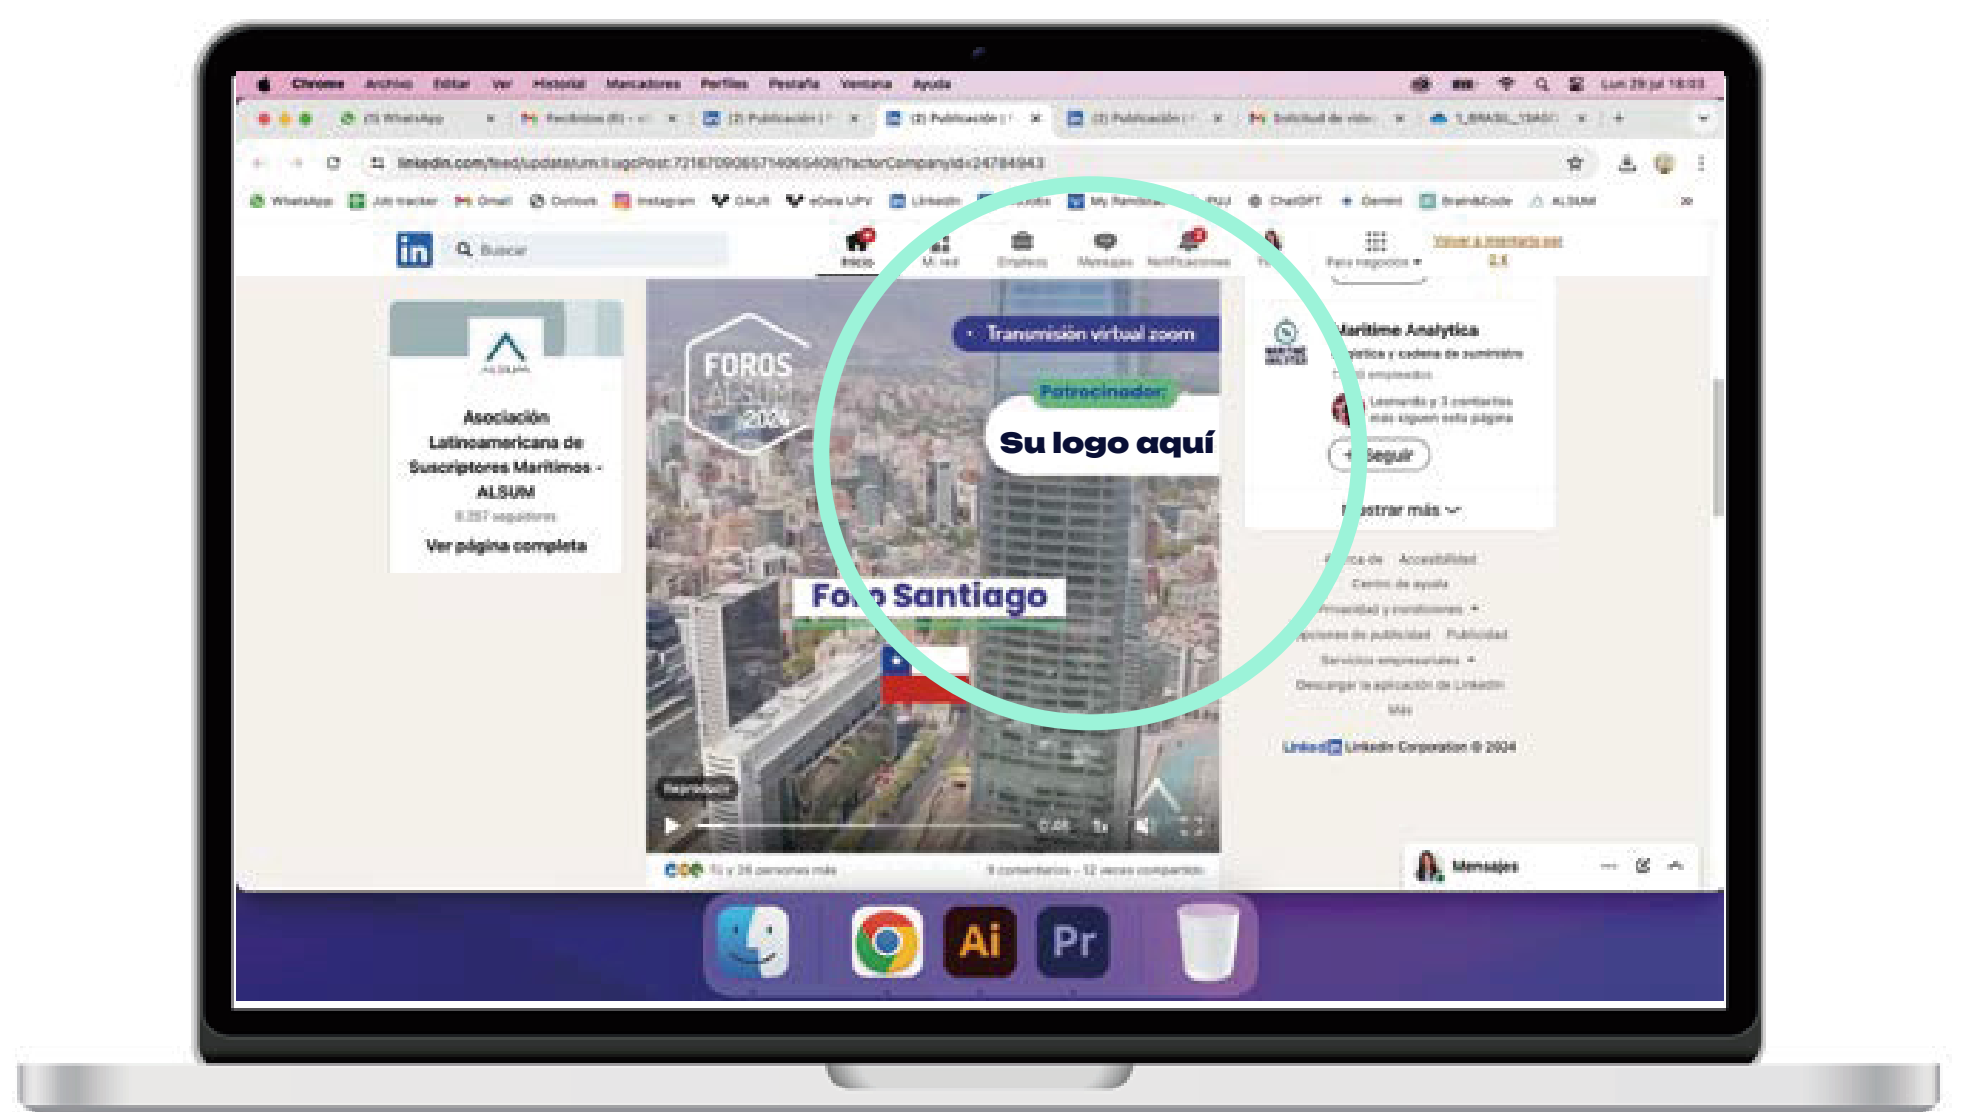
Chrome Archivo Editar Ver Historial Marcadores Perfiles Pestaña Ventana Ayuda

linkedin.com/feed/update/urn:li:ugcPost:7216709065714065409/?actorCompanyId=24784943

WhatsApp Job tracker Gmail Outlook Instagram OAUR eDeia UPV LinkedIn My Randstad ChatGPT Gemini Brain&Code ALSUM

in Buscar

Inicio Mi red Empleos Mensajes Notificaciones Para negocios

Asociación Latinoamericana de Suscriptores Marítimos - ALSUM

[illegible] seguidores

Ver página completa

FOROS ALSUM 2024

Transmisión virtual zoom

Patrocinador:

Su logo aquí

Fo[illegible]o Santiago

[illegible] 0:48 1x

Tú y 38 personas más 9 comentarios · 12 veces compartido

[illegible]aritime Analytica

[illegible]gística y cadena de suministro

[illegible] empleados

Leonardo y 3 contactos más siguen esta página

+ Seguir

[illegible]ostrar más

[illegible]rca de Accesibilidad

Centro de ayuda

Privacidad y condiciones

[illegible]pciones de publicidad Publicidad

Servicios empresariales

Descargar la aplicación de LinkedIn

Más

LinkedIn LinkedIn Corporation © 2024

Mensajes

Ai Pr